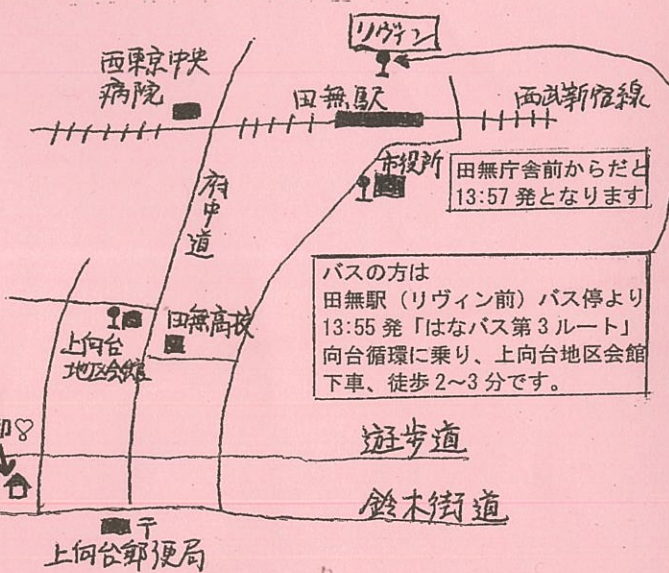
リヴィン

西東京中央病院

田無駅

西武新宿線

市役所

田無庁舎前からだと13:57 発となります

府中道

バスの方は
田無駅（リヴィン前）バス停より 13:55 発「はなバス第 3 ルート」向台循環に乗り、上向台地区会館下車、徒歩 2~3 分です。

田無高校

上向台地区会館

遊歩道

鈴木街道

上向台郵便局

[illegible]8